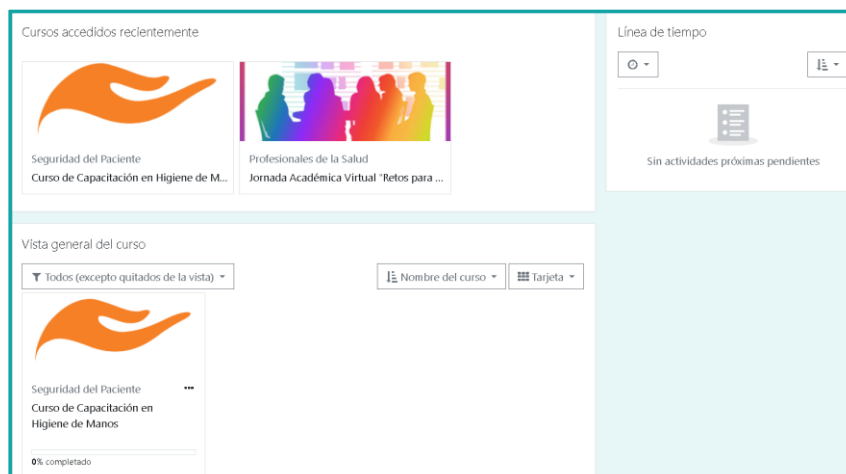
Cursos accedidos recientemente

Seguridad del Paciente
Curso de Capacitación en Higiene de M...

Profesionales de la Salud
Jornada Académica Virtual "Retos para ...

Línea de tiempo

Sin actividades próximas pendientes

Vista general del curso

Todos (excepto quitados de la vista)

Nombre del curso

Tarjeta

Seguridad del Paciente
Curso de Capacitación en Higiene de Manos

0% completado